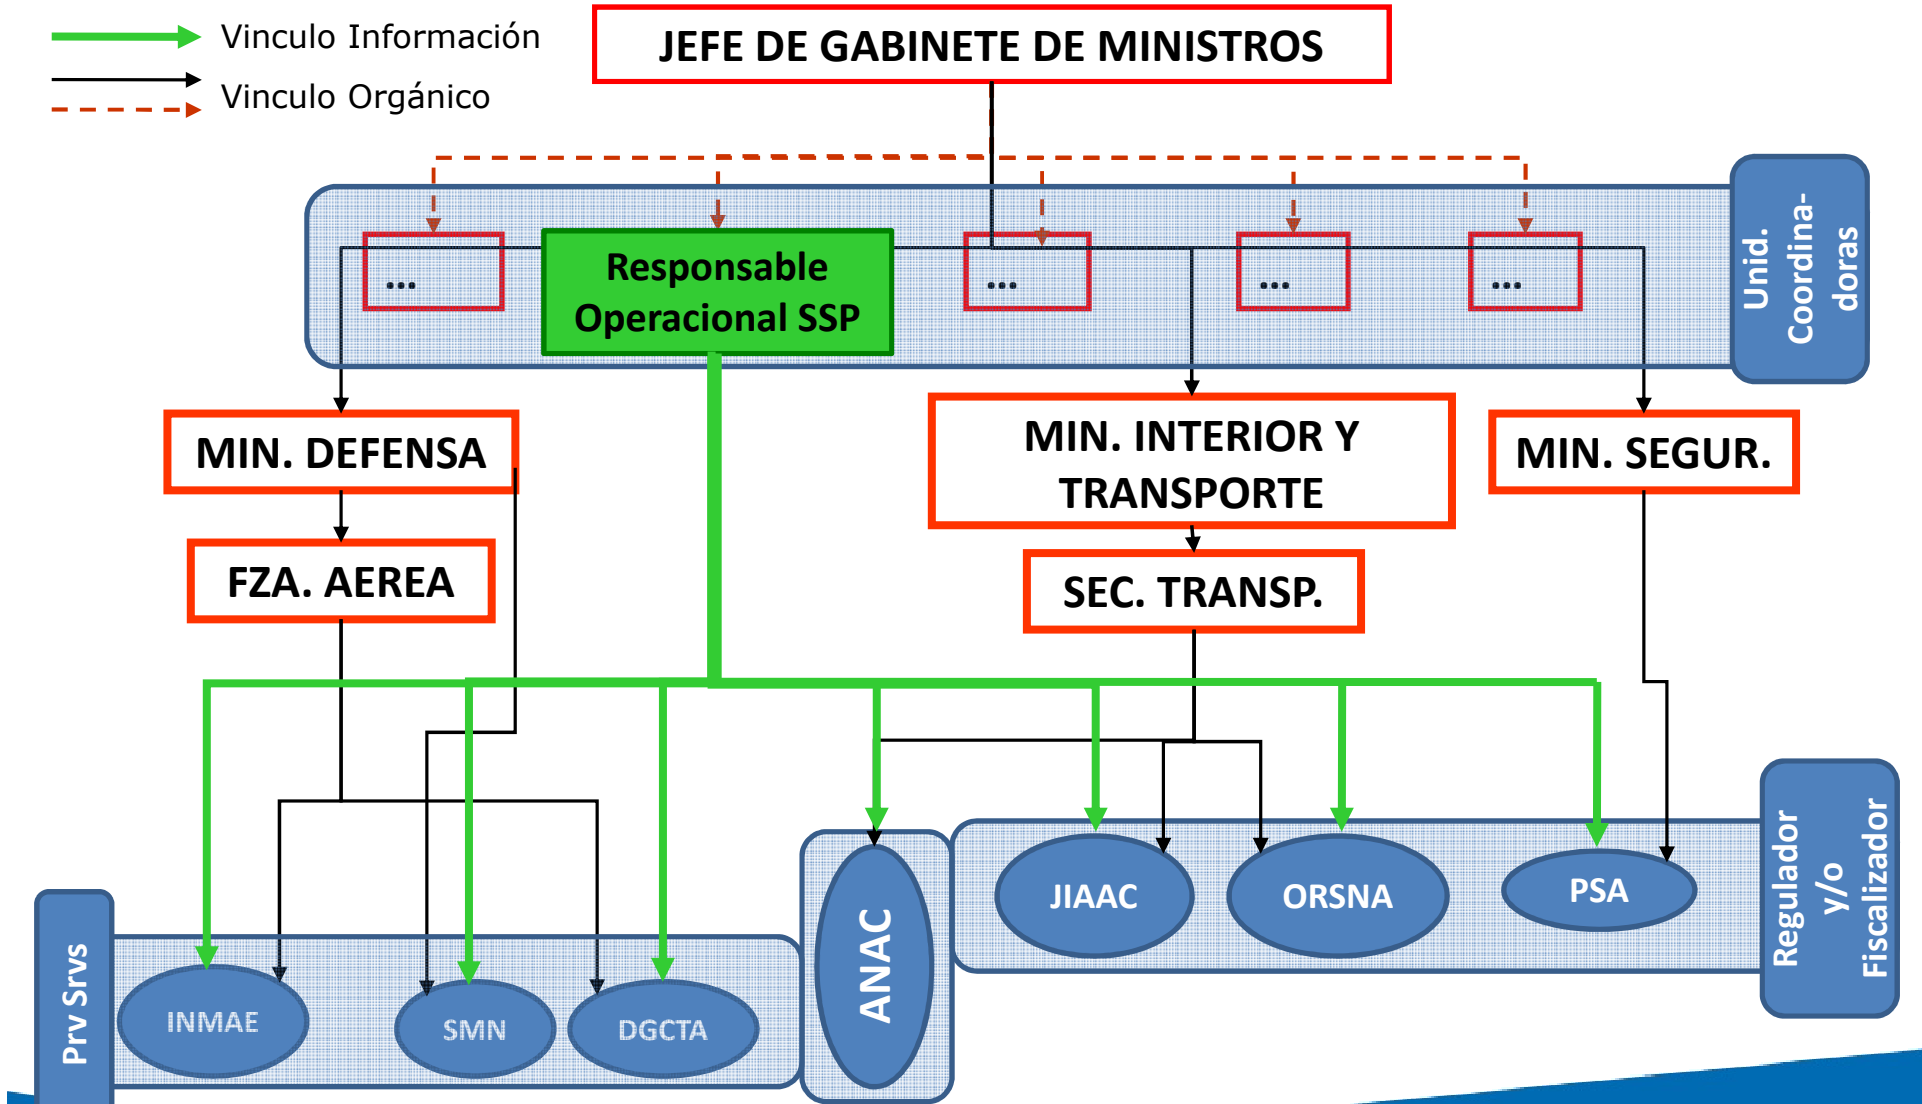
Vinculo Información
Vinculo Orgánico

JEFE DE GABINETE DE MINISTROS

...
Responsable Operacional SSP
...
...
...

Unid. Coordina-doras

MIN. DEFENSA
MIN. INTERIOR Y TRANSPORTE
MIN. SEGUR.

FZA. AEREA
SEC. TRANSP.

Prv Srvs
INMAE
SMN
DGCTA
ANAC
JIAAC
ORSNA
PSA
Regulador y/o Fiscalizador